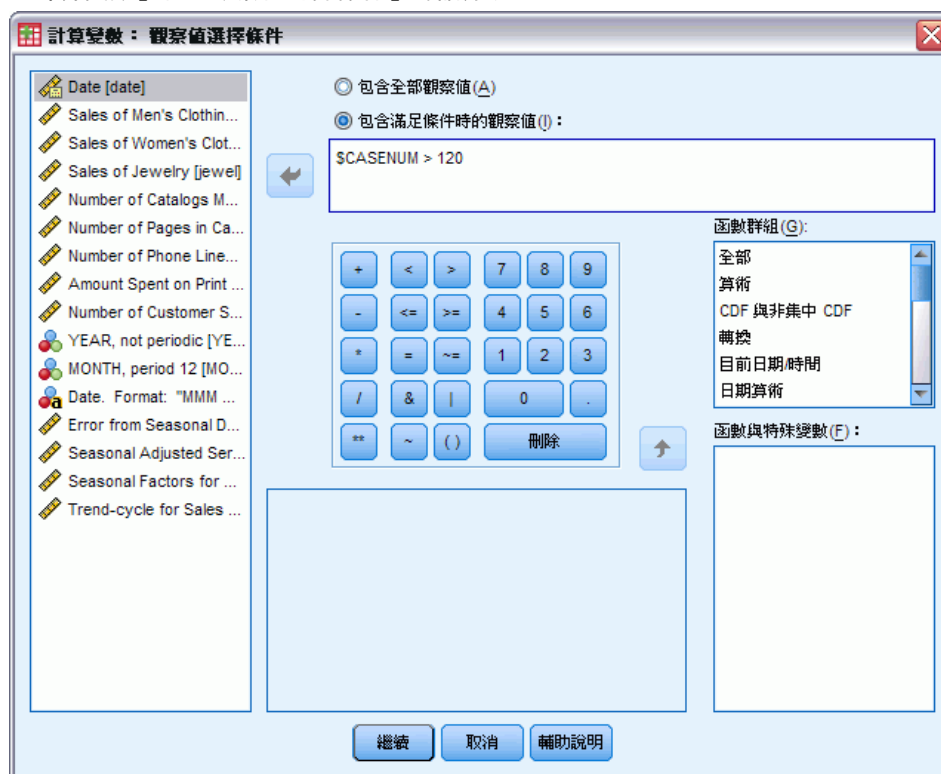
計算變數： 觀察值選擇條件

Date [date]
Sales of Men's Clothin...
Sales of Women's Clot...
Sales of Jewelry [jewel]
Number of Catalogs M...
Number of Pages in Ca...
Number of Phone Line...
Amount Spent on Print ...
Number of Customer S...
YEAR, not periodic [YE...
MONTH, period 12 [MO...
Date. Format: "MMM ...
Error from Seasonal D...
Seasonal Adjusted Ser...
Seasonal Factors for ...
Trend-cycle for Sales ...

包含全部觀察值(A)
包含滿足條件時的觀察值(I)：
$CASENUM > 120

+ < > 7 8 9
- <= >= 4 5 6
* = ~= 1 2 3
/ & | 0 .
** ~ ( ) 刪除

函數群組(G):
全部
算術
CDF 與非集中 CDF
轉換
目前日期/時間
日期算術

函數與特殊變數(F)：

繼續 取消 輔助說明